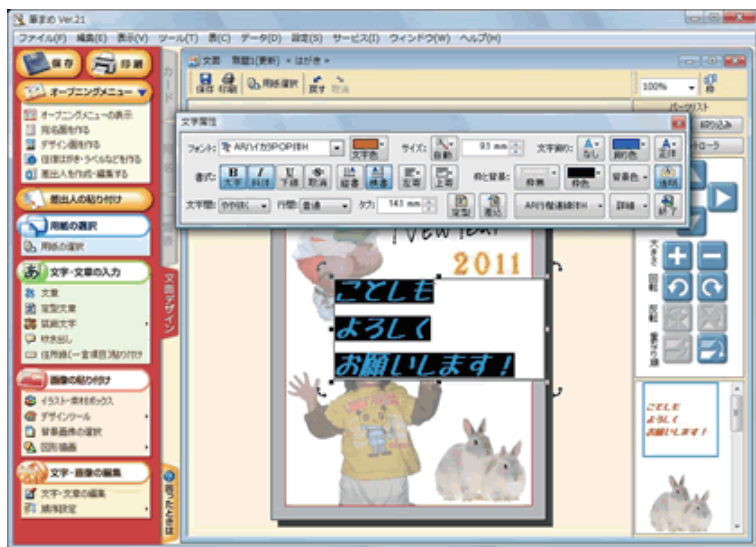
筆まめ Ver.21

ファイル(F) 編集(E) 表示(V) ツール(T) 表(C) データ(D) 設定(S) サービス(I) ウィンドウ(W) ヘルプ(H)

保存 印刷

オープニングメニュー

オープニングメニューの表示
宛名面を作る
デザイン面を作る
住所録を作る・ラベルなどを作る
差出人を作成・編集する

差出人の貼り付け

用紙の選択

用紙の選択

文字・文章の入力

文章
定型文章
装飾文字
吹き出し
住所録(一言項目)の貼り付け

画像の貼り付け

イラスト・素材ボックス
デザインツール
背景画像の選択
図形描画

文字・画像の編集

文字・文章の編集
順序設定

文面 無題1(更新) - はがき

保存 印刷 用紙選択 戻す 取消

100%

パーツリスト

文字属性

フォント: AR ハイカラPOP体H 文字色 サイズ: 自動 9.3 mm 文字飾り: なし 飾り色 正体

書式: 太字 斜体 下線 取消 縦書 横書 左寄 上寄 枠と背景: 枠無 枠色 背景色 透明

文字間: やや狭く 行間: 普通 タブ: 14.1 mm 定型 取込 AR行楷書体H 詳細 終了

文面デザイン

New Year

2011

ことしも
よろしく
お願いします!

大きさ 回転 反転 重ね順

こ年も
よろしく
お願いします!